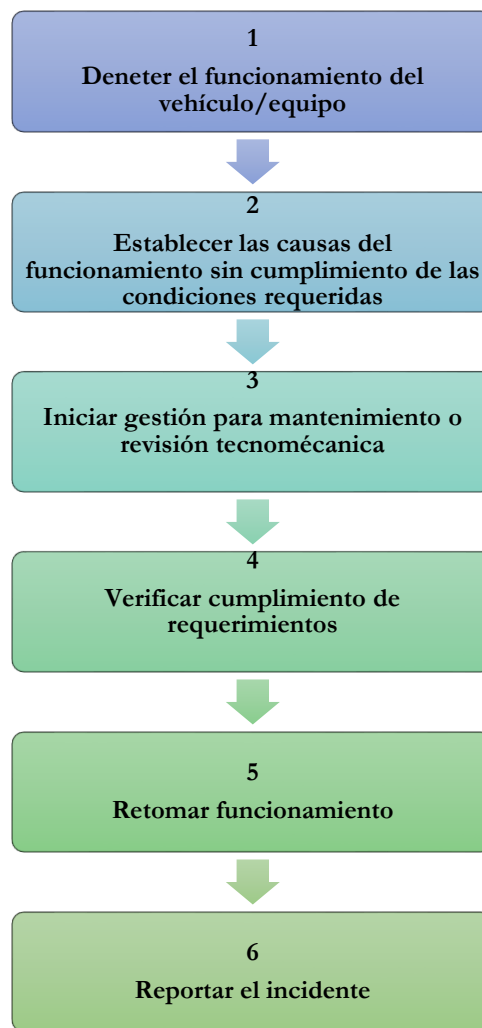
1

Deneter el funcionamiento del vehículo/equipo

2

Establecer las causas del funcionamiento sin cumplimiento de las condiciones requeridas

3

Iniciar gestión para mantenimiento o revisión tecnomécanica

4

Verificar cumplimiento de requerimientos

5

Retomar funcionamiento

6

Reportar el incidente